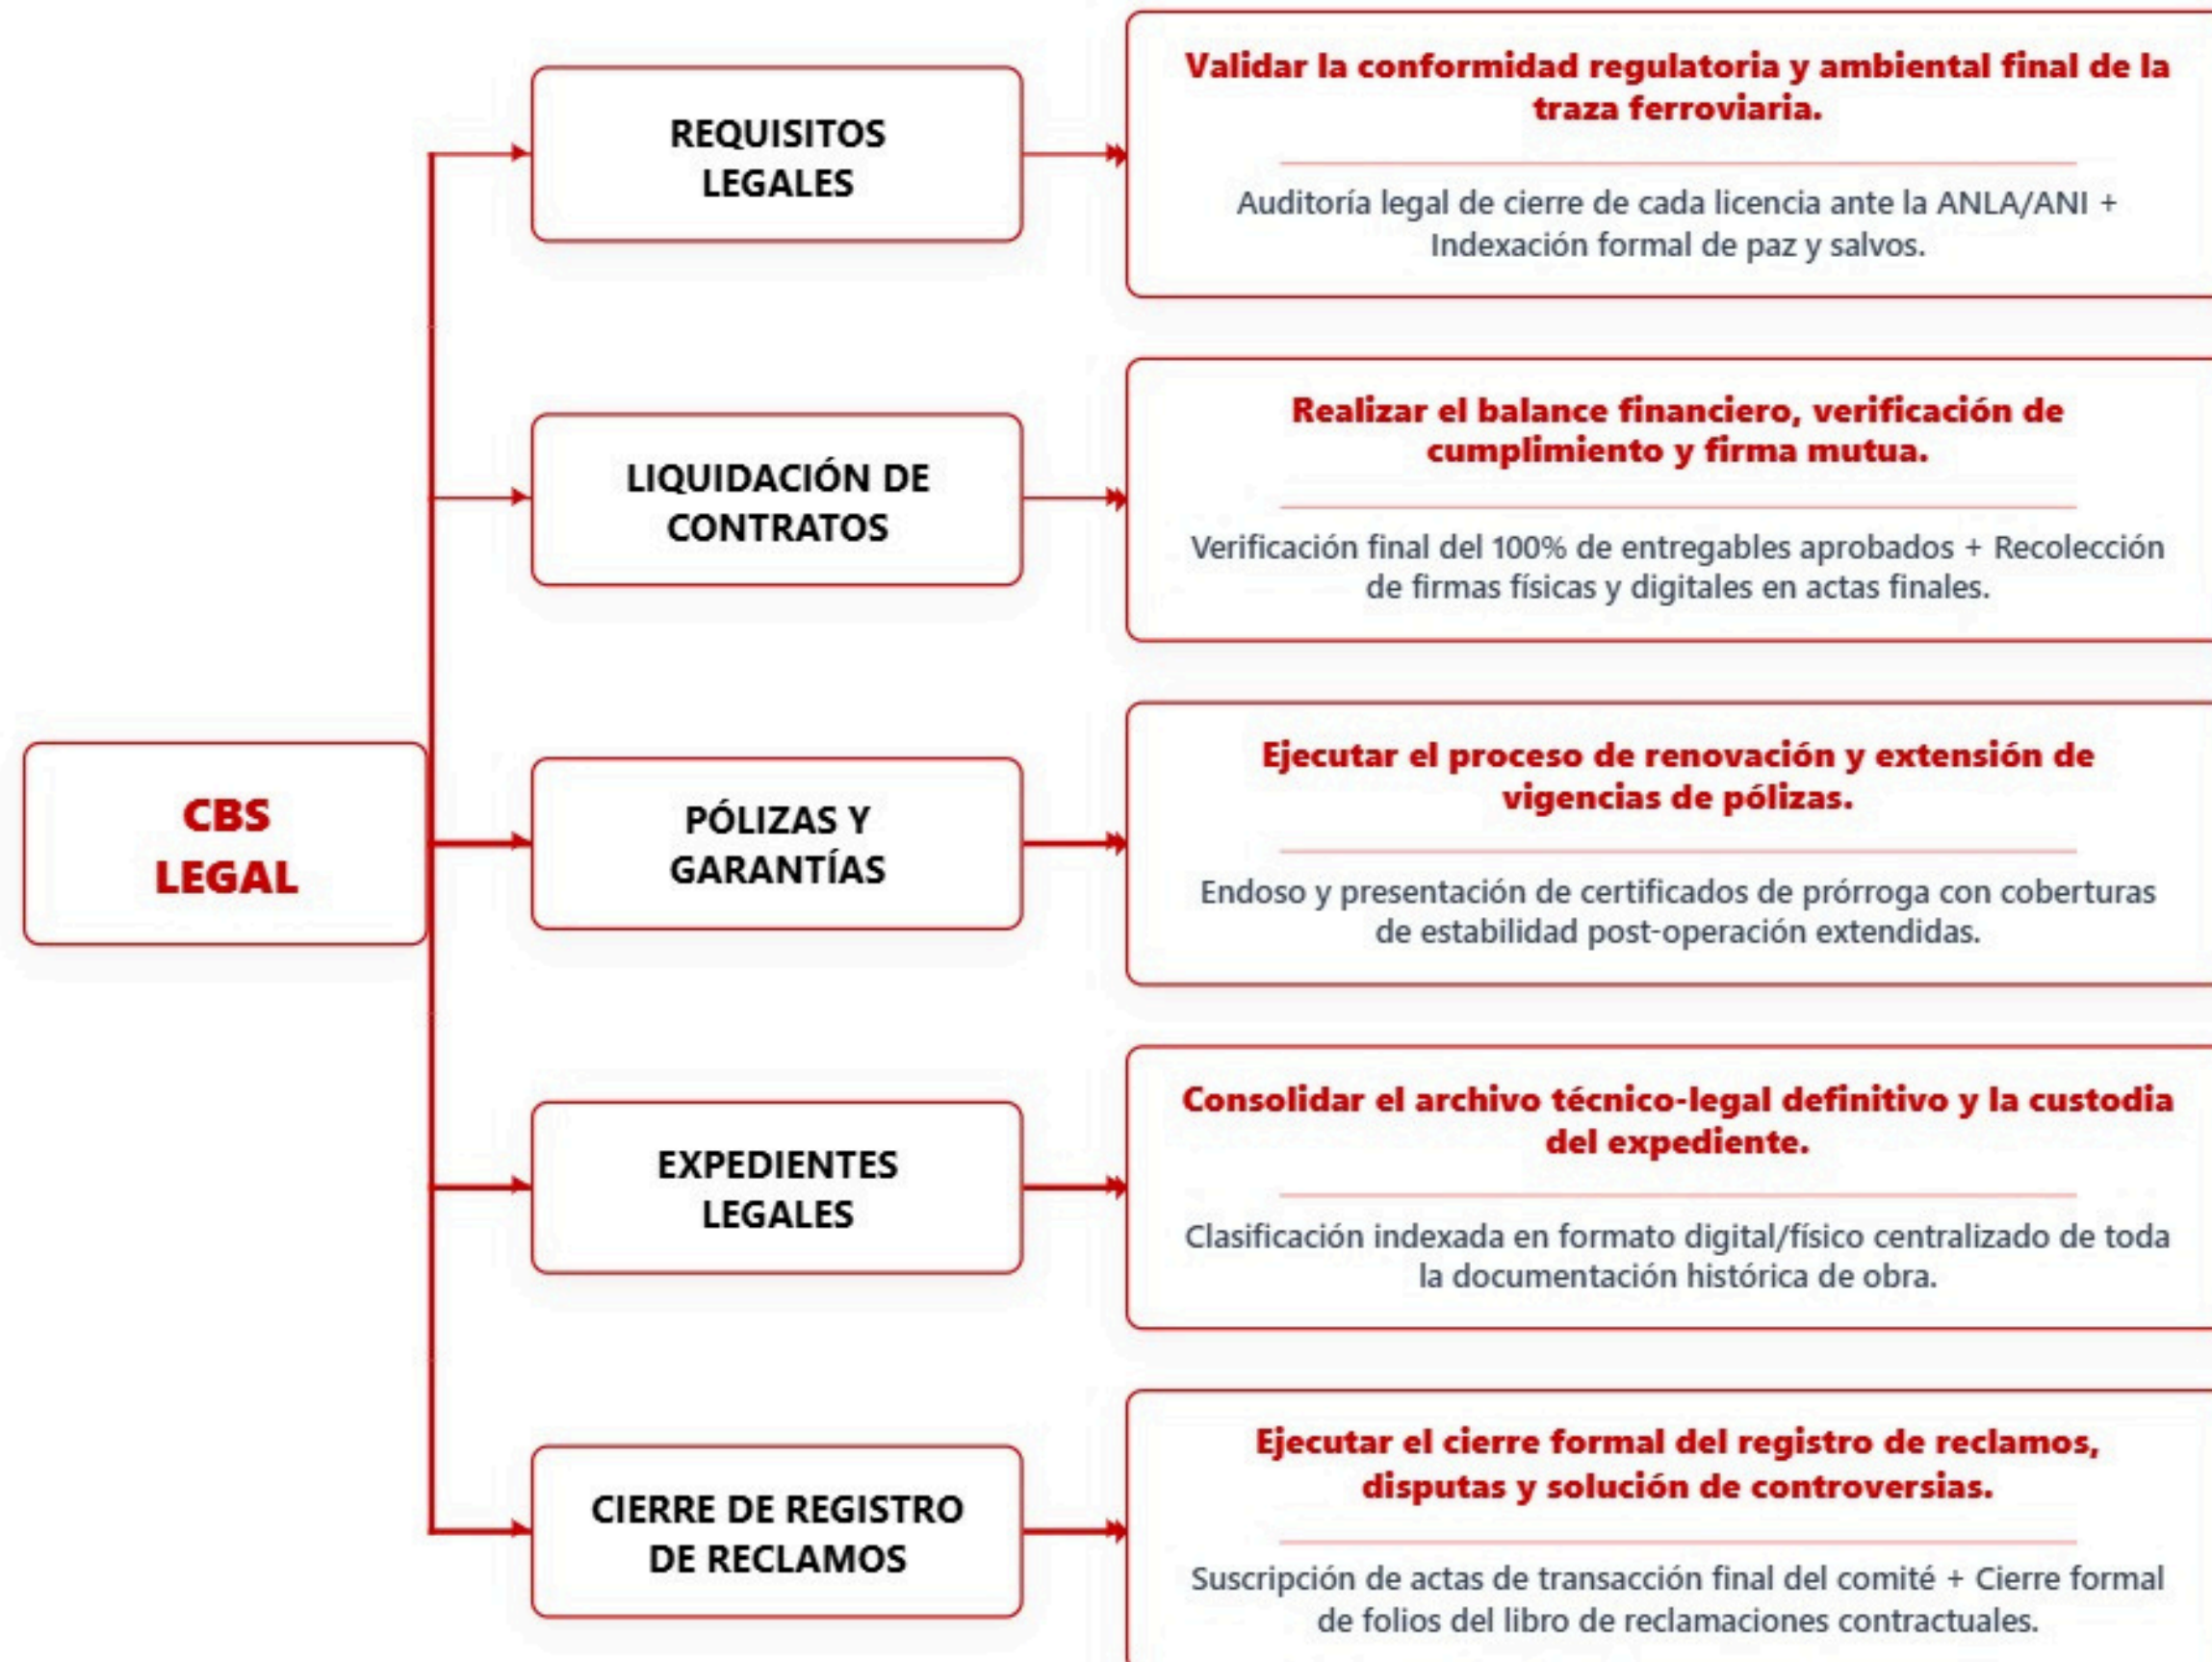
CBS LEGAL

REQUISITOS LEGALES

Validar la conformidad regulatoria y ambiental final de la traza ferroviaria.

Auditoría legal de cierre de cada licencia ante la ANLA/ANI + Indexación formal de paz y salvos.

LIQUIDACIÓN DE CONTRATOS

Realizar el balance financiero, verificación de cumplimiento y firma mutua.

Verificación final del 100% de entregables aprobados + Recolección de firmas físicas y digitales en actas finales.

PÓLIZAS Y GARANTÍAS

Ejecutar el proceso de renovación y extensión de vigencias de pólizas.

Endoso y presentación de certificados de prórroga con coberturas de estabilidad post-operación extendidas.

EXPEDIENTES LEGALES

Consolidar el archivo técnico-legal definitivo y la custodia del expediente.

Clasificación indexada en formato digital/físico centralizado de toda la documentación histórica de obra.

CIERRE DE REGISTRO DE RECLAMOS

Ejecutar el cierre formal del registro de reclamos, disputas y solución de controversias.

Suscripción de actas de transacción final del comité + Cierre formal de folios del libro de reclamaciones contractuales.